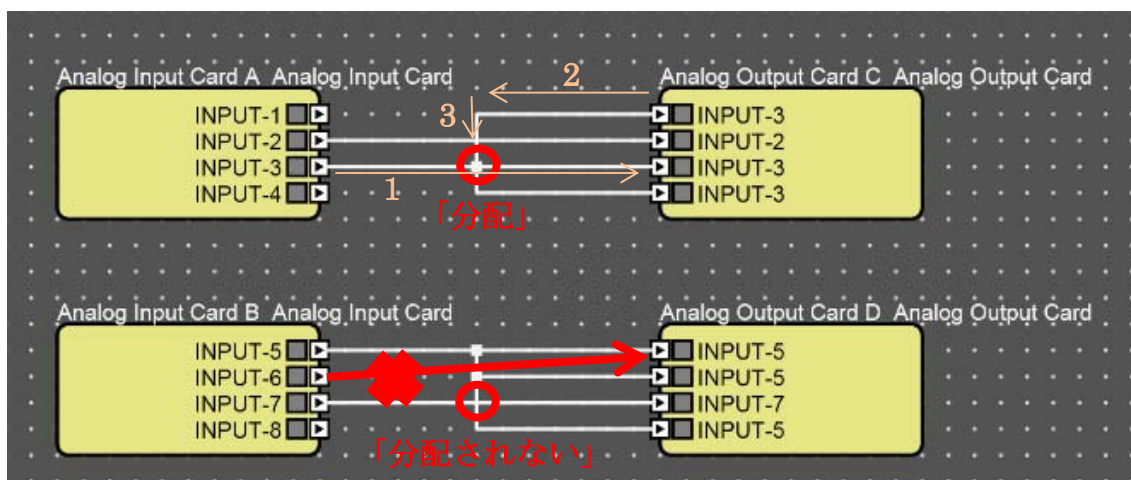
Analog Input Card A Analog Input Card

INPUT-1
INPUT-2
INPUT-3
INPUT-4

Analog Output Card C Analog Output Card

INPUT-3
INPUT-2
INPUT-3
INPUT-3

2
3
1

「分配」

Analog Input Card B Analog Input Card

INPUT-5
INPUT-6
INPUT-7
INPUT-8

Analog Output Card D Analog Output Card

INPUT-5
INPUT-5
INPUT-7
INPUT-5

「分配されない」